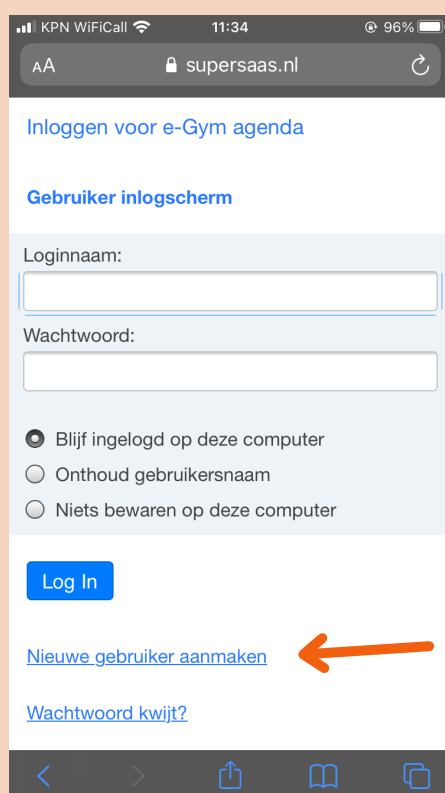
KPN WiFiCall 11:34 96%

AA supersaas.nl

Inloggen voor e-Gym agenda

Gebruiker inlogscherm

Loginnaam:

Wachtwoord:

Blijf ingelogd op deze computer

Onthoud gebruikersnaam

Niets bewaren op deze computer

Log In

Nieuwe gebruiker aanmaken

Wachtwoord kwijt?